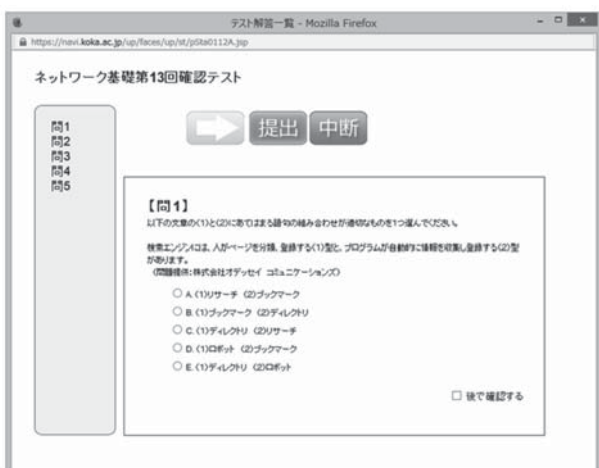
テスト解答一覧 - Mozilla Firefox

https://navi.koka.ac.jp/up/faces/up/st/pSta0112A.jsp

ネットワーク基礎第13回確認テスト

問1
問2
問3
問4
問5

提出 中断

【問1】
以下の文章の(1)と(2)に当てはまる語句の組み合わせが適切なものを1つ選んでください。

検索エンジンには、人がページを分類、登録する(1)型と、プログラムが自動的に情報を収集し登録する(2)型があります。
(問題提供:株式会社オデッセイ コミュニケーションズ)

A. (1)リサーチ (2)ブックマーク
B. (1)ブックマーク (2)ディレクトリ
C. (1)ディレクトリ (2)リサーチ
D. (1)ロボット (2)ブックマーク
E. (1)ディレクトリ (2)ロボット

後で確認する